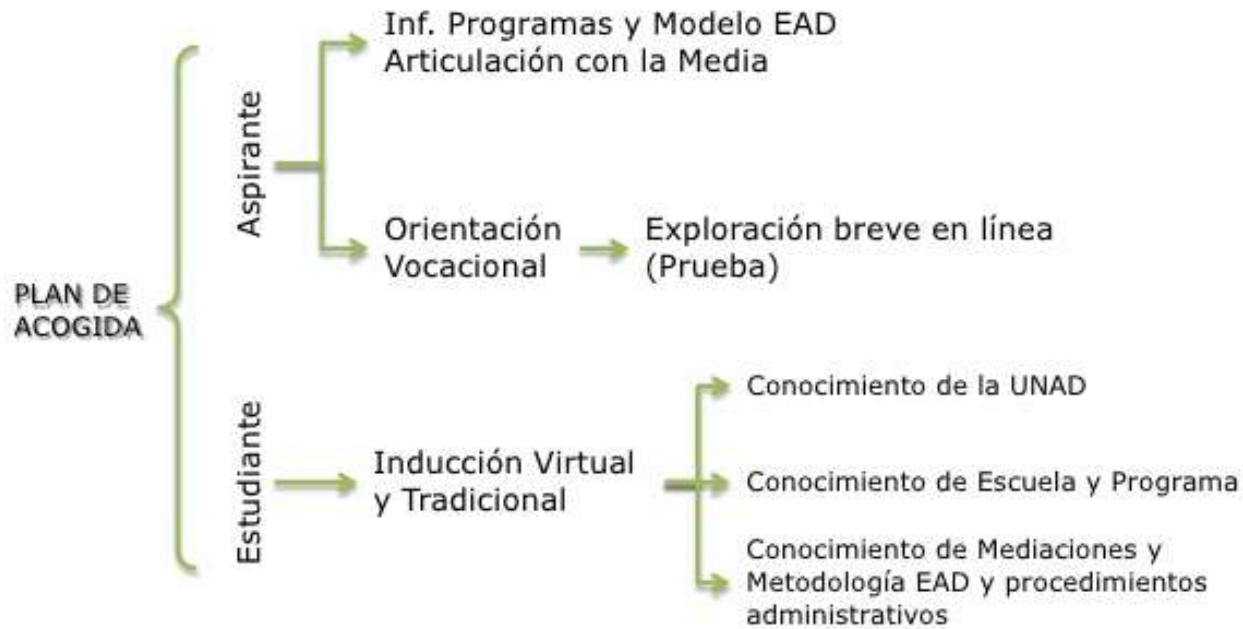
PLAN DE ACOGIDA

Aspirante

Inf. Programas y Modelo EAD
Articulación con la Media

Orientación Vocacional

Exploración breve en línea (Prueba)

Estudiante

Inducción Virtual y Tradicional

Conocimiento de la UNAD

Conocimiento de Escuela y Programa

Conocimiento de Mediaciones y Metodología EAD y procedimientos administrativos